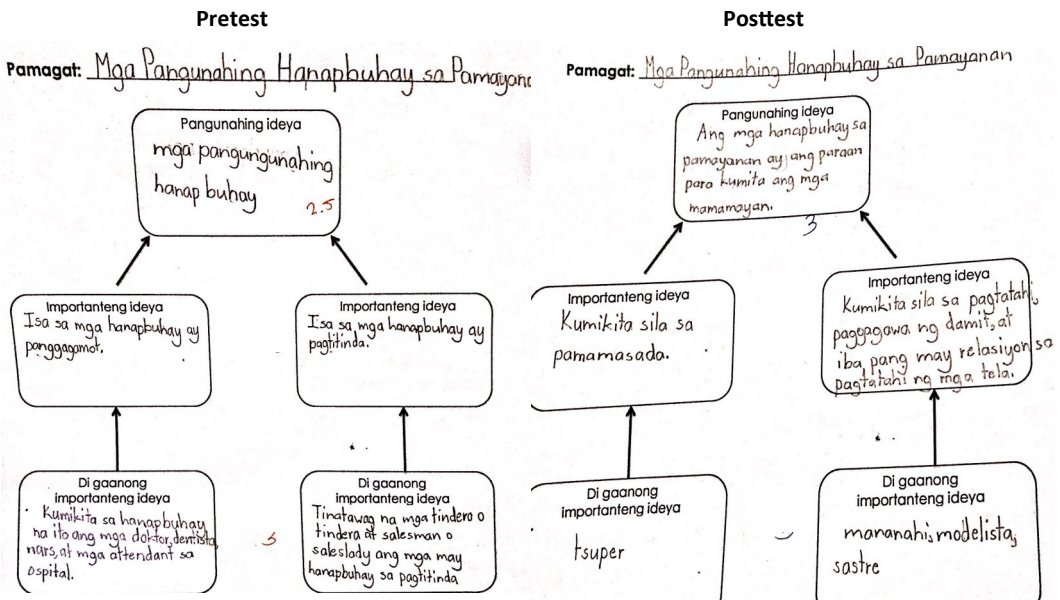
Pretest

Pamagat: Mga Pangunahing Hanapbuhay sa Pamayanc

Pangunahing ideya
mga pangungunahing hanap buhay
2.5

Importanteng ideya
Isa sa mga hanapbuhay ay panggagamot.

Importanteng ideya
Isa sa mga hanapbuhay ay pagtitinda.

Di gaanong importanteng ideya
Kumikita sa hanapbuhay na ito ang mga doktor, dentista, nars, at mga attendant sa ospital.

3

Di gaanong importanteng ideya
Tinatawag na mga tindero o tindera at salesman o saleslady ang mga may hanapbuhay sa pagtitinda

Posttest

Pamagat: Mga Pangunahing Hanapbuhay sa Pamayanan

Pangunahing ideya
Ang mga hanapbuhay sa pamayanan ay ang paraan para kumita ang mga mamamayan.
3

Importanteng ideya
Kumikita sila sa pamamasada.

Importanteng ideya
Kumikita sila sa pagtatahi, paggagawa ng damit, at iba pang may relasiyon sa pagtatahi ng mga tela.

Di gaanong importanteng ideya
tsuper

Di gaanong importanteng ideya
mananahi, modelista, sastre